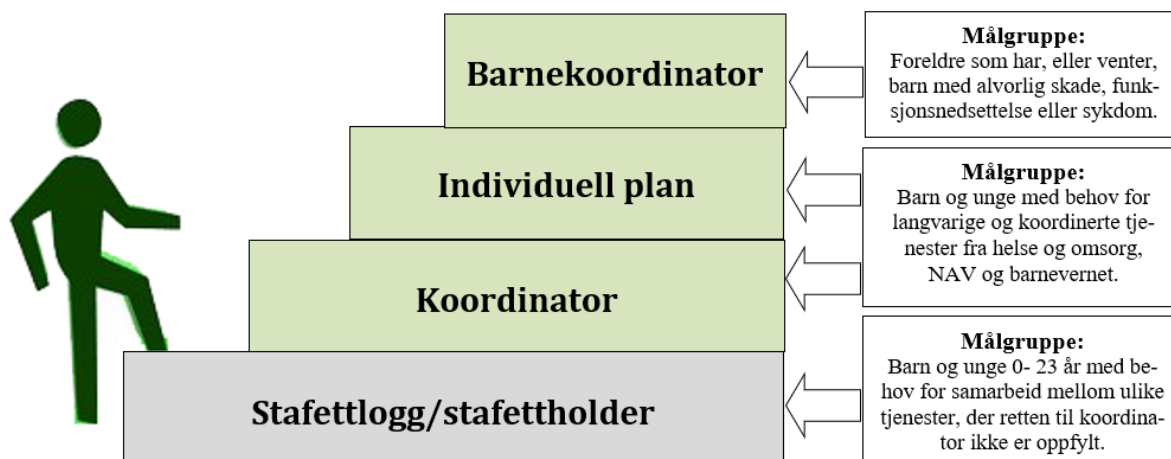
Barnekoordinator

Individuell plan

Koordinator

Stafettlogg/stafettholder

Målgruppe:
Foreldre som har, eller venter, barn med alvorlig skade, funksjonsnedsettelse eller sykdom.

Målgruppe:
Barn og unge med behov for langvarige og koordinerte tjenester fra helse og omsorg, NAV og barnevernet.

Målgruppe:
Barn og unge 0- 23 år med behov for samarbeid mellom ulike tjenester, der retten til koordinator ikke er oppfylt.